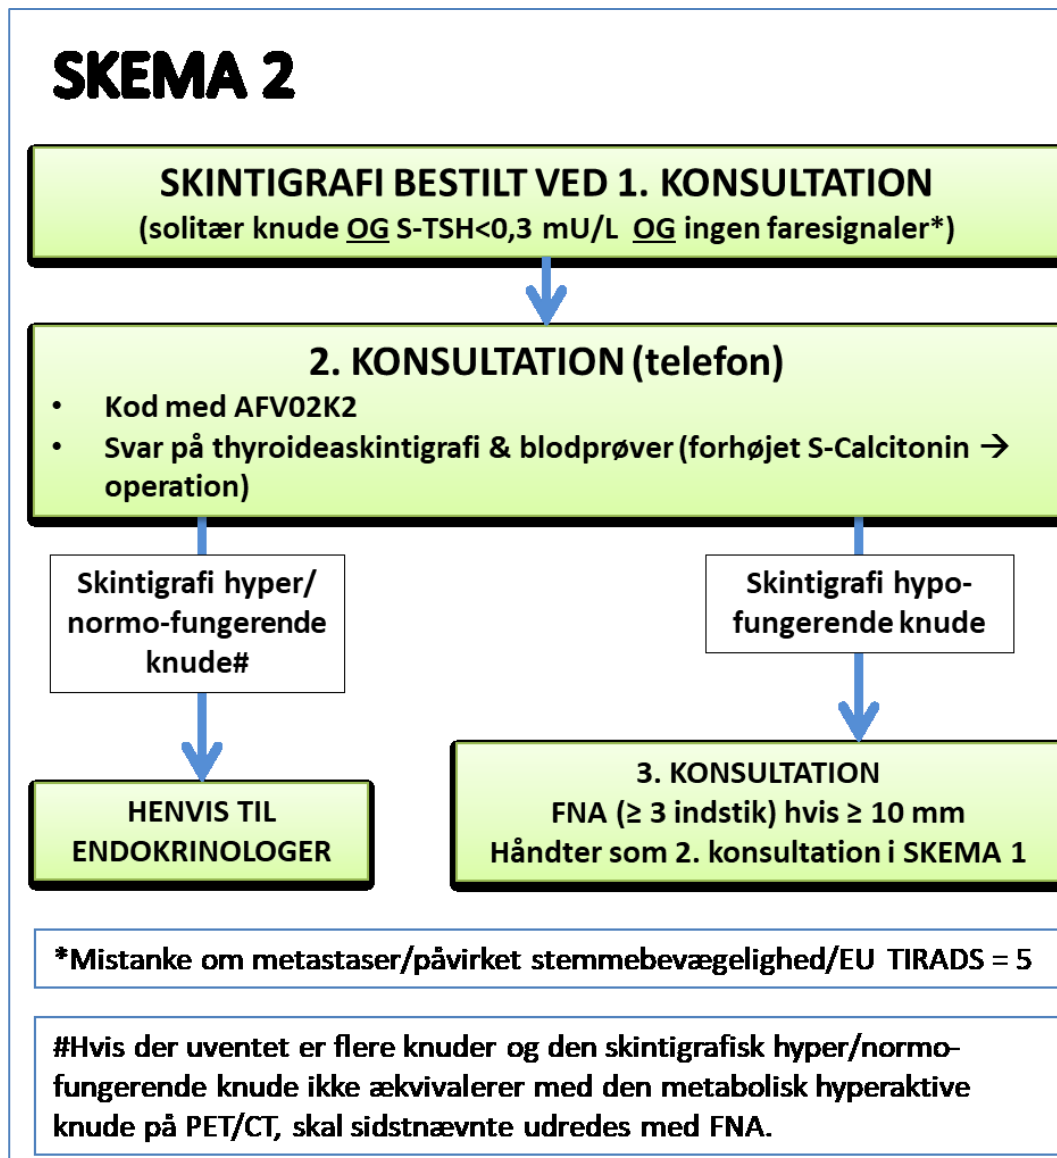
SKEMA 2

SKINTIGRAFI BESTILT VED 1. KONSULTATION
(solitær knude OG S-TSH<0,3 mU/L OG ingen faresignaler*)

2. KONSULTATION (telefon)
• Kod med AFV02K2
• Svar på thyroideaskintigrafi & blodprøver (forhøjet S-Calcitonin → operation)

Skintigrafi hyper/ normo-fungerende knude#

Skintigrafi hypo-fungerende knude

HENVIS TIL ENDOKRINOLOGER

3. KONSULTATION
FNA (≥ 3 indstik) hvis ≥ 10 mm
Håndter som 2. konsultation i SKEMA 1

*Mistanke om metastaser/påvirket stemmebevægelighed/EU TIRADS = 5

#Hvis der uventet er flere knuder og den skintigrafisk hyper/normo-fungerende knude ikke ækvivalerer med den metabolisk hyperaktive knude på PET/CT, skal sidstnævnte udredes med FNA.